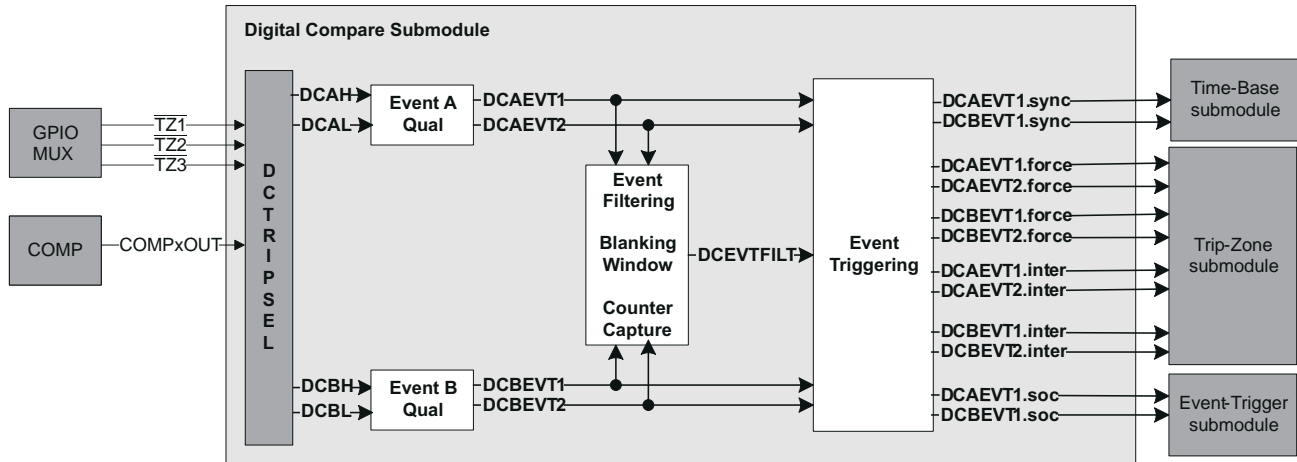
Digital Compare Submodule

GPIO MUX

$\overline{TZ1}$
$\overline{TZ2}$
$\overline{TZ3}$

COMP

COMPxOUT

D C T R I P S E L

DCAH
DCAL

Event A Qual

DCAEVT1
DCAEVT2

Event Filtering

Blanking Window

Counter Capture

DCEVTFILT

DCBH
DCBL

Event B Qual

DCBEVT1
DCBEVT2

Event Triggering

DCAEVT1.sync
DCBEVT1.sync

Time-Base submodule

DCAEVT1.force
DCAEVT2.force
DCBEVT1.force
DCBEVT2.force
DCAEVT1.inter
DCAEVT2.inter
DCBEVT1.inter
DCBEVT2.inter

Trip-Zone submodule

DCAEVT1.soc
DCBEVT1.soc

Event-Trigger submodule